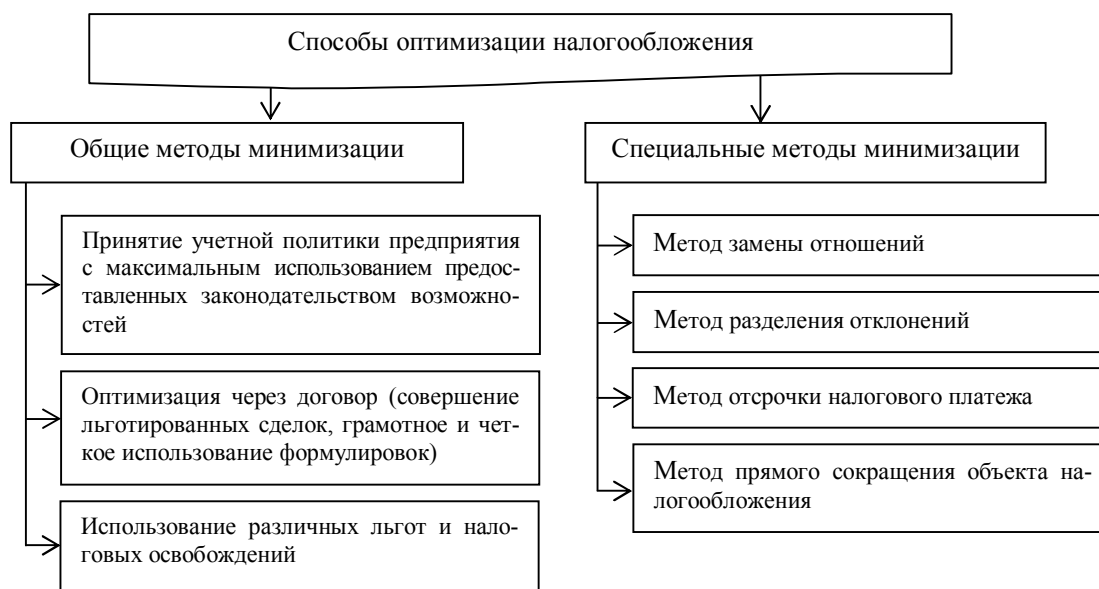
Способы оптимизации налогообложения

Общие методы минимизации

Принятие учетной политики предприятия с максимальным использованием предоставленных законодательством возможностей

Оптимизация через договор (совершение льготированных сделок, грамотное и четкое использование формулировок)

Использование различных льгот и налоговых освобождений

Специальные методы минимизации

Метод замены отношений

Метод разделения отклонений

Метод отсрочки налогового платежа

Метод прямого сокращения объекта налогообложения